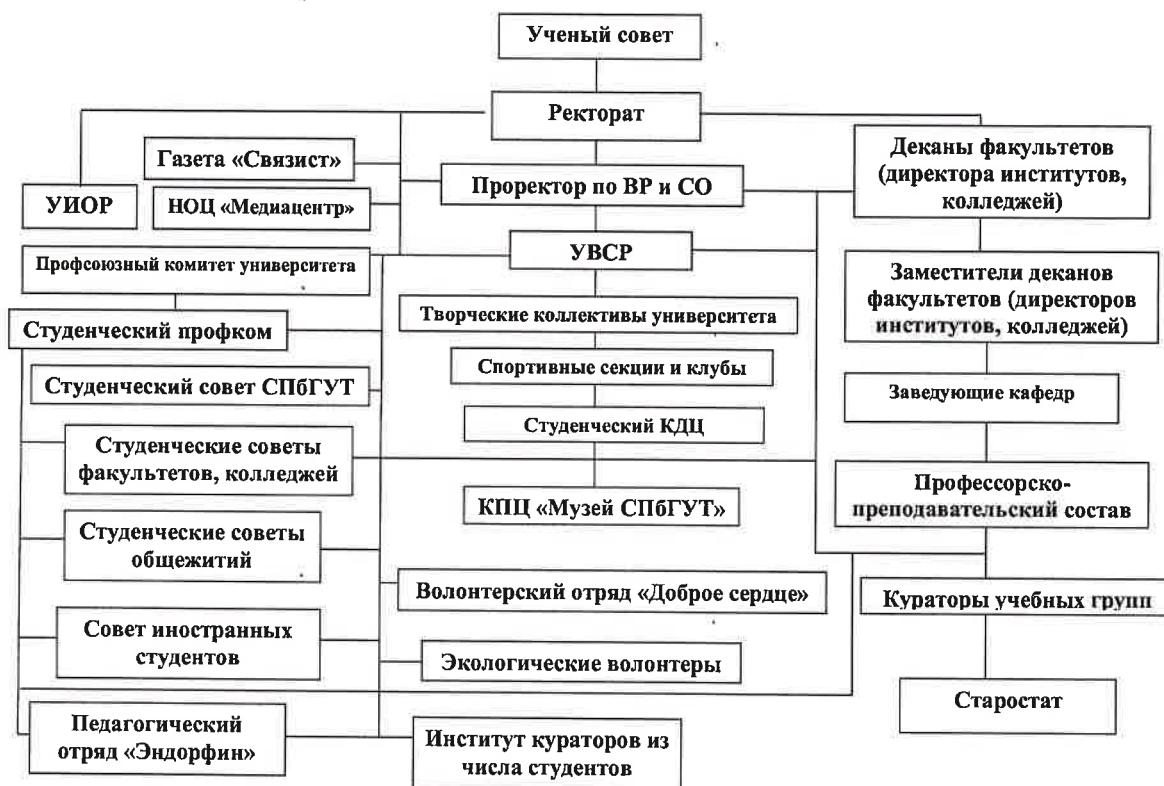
Ученый совет

Ректорат

Газета «Связист»

УИОР

НОЦ «Медиацентр»

Проректор по ВР и СО

Деканы факультетов (директора институтов, колледжей)

Профсоюзный комитет университета

УВСР

Заместители деканов факультетов (директоров институтов, колледжей)

Студенческий профком

Творческие коллективы университета

Спортивные секции и клубы

Студенческий совет СПбГУТ

Заведующие кафедр

Студенческий КДЦ

Студенческие советы факультетов, колледжей

Профессорско-преподавательский состав

КПЦ «Музей СПбГУТ»

Студенческие советы общежитий

Волонтерский отряд «Доброе сердце»

Кураторы учебных групп

Совет иностранных студентов

Экологические волонтеры

Старостат

Педагогический отряд «Эндорфин»

Институт кураторов из числа студентов